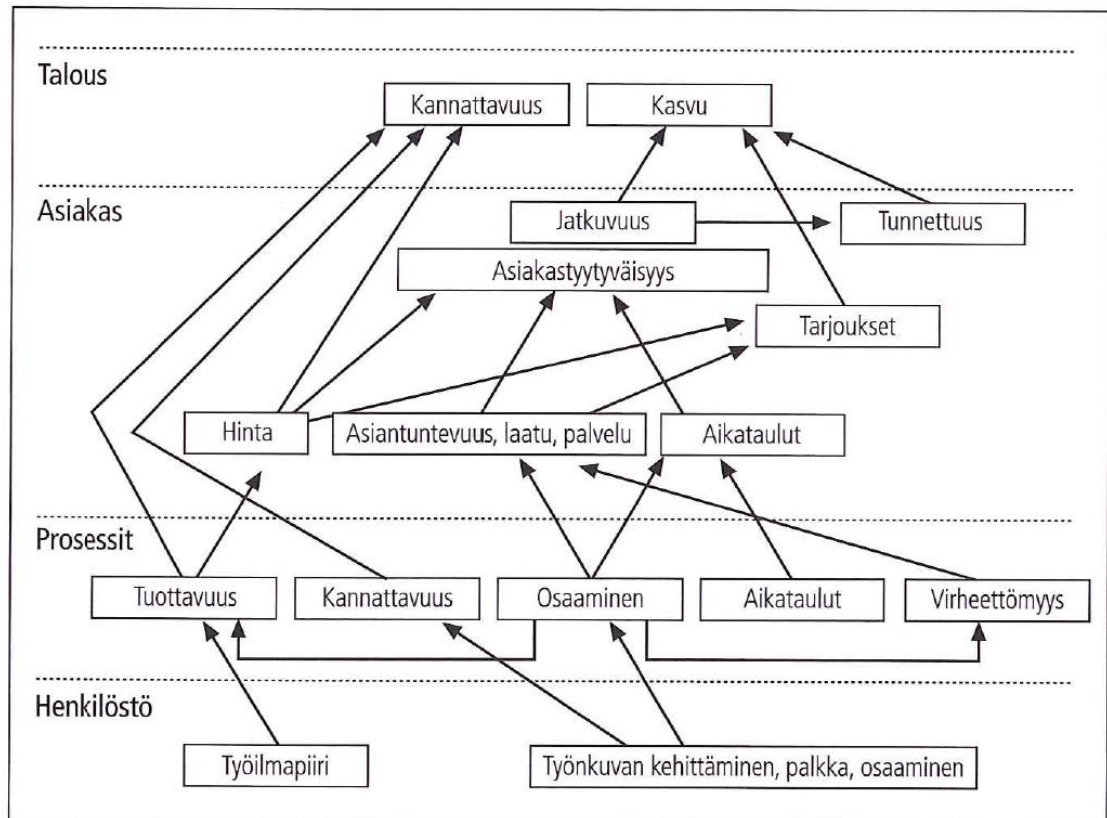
Talous

Kannattavuus

Kasvu

Asiakas

Jatkuvuus

Tunnettuus

Asiakastyytyväisyys

Tarjoukset

Hinta

Asiantuntevuus, laatu, palvelu

Aikataulut

Prosessit

Tuottavuus

Kannattavuus

Osaaminen

Aikataulut

Virheettömyys

Henkilöstö

Työilmapiiri

Työnkuvan kehittäminen, palkka, osaaminen